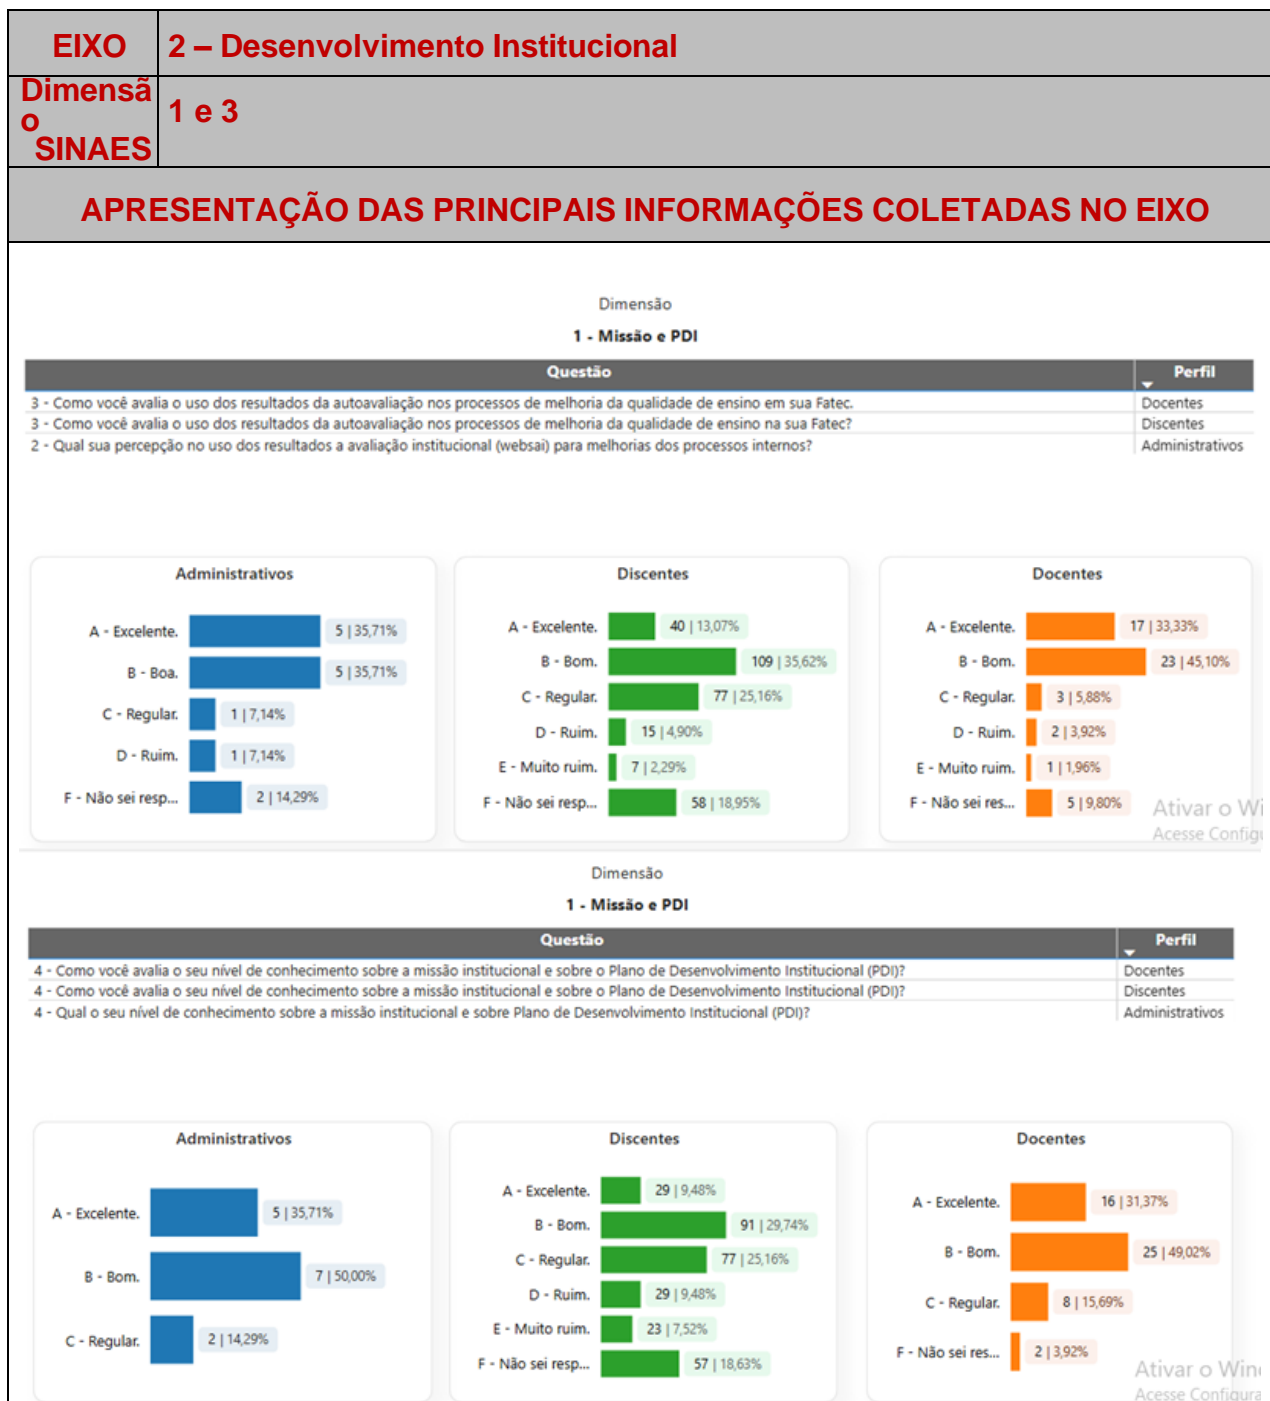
| EIXO | 2 – Desenvolvimento Institucional |
|---|---|
| Dimensão SINAES | 1 e 3 |

APRESENTAÇÃO DAS PRINCIPAIS INFORMAÇÕES COLETADAS NO EIXO

Dimensão

1 - Missão e PDI

| Questão | Perfil |
|---|---|
| 3 - Como você avalia o uso dos resultados da autoavaliação nos processos de melhoria da qualidade de ensino em sua Fatec. | Docentes |
| 3 - Como você avalia o uso dos resultados da autoavaliação nos processos de melhoria da qualidade de ensino na sua Fatec? | Discentes |
| 2 - Qual sua percepção no uso dos resultados a avaliação institucional (websai) para melhorias dos processos internos? | Administrativos |

Administrativos

A - Excelente. 5 | 35,71%
B - Boa. 5 | 35,71%
C - Regular. 1 | 7,14%
D - Ruim. 1 | 7,14%
F - Não sei resp... 2 | 14,29%

Discentes

A - Excelente. 40 | 13,07%
B - Bom. 109 | 35,62%
C - Regular. 77 | 25,16%
D - Ruim. 15 | 4,90%
E - Muito ruim. 7 | 2,29%
F - Não sei resp... 58 | 18,95%

Docentes

A - Excelente. 17 | 33,33%
B - Bom. 23 | 45,10%
C - Regular. 3 | 5,88%
D - Ruim. 2 | 3,92%
E - Muito ruim. 1 | 1,96%
F - Não sei res... 5 | 9,80%

Ativar o Wi
Acesse Configu

Dimensão

1 - Missão e PDI

| Questão | Perfil |
|---|---|
| 4 - Como você avalia o seu nível de conhecimento sobre a missão institucional e sobre o Plano de Desenvolvimento Institucional (PDI)? | Docentes |
| 4 - Como você avalia o seu nível de conhecimento sobre a missão institucional e sobre o Plano de Desenvolvimento Institucional (PDI)? | Discentes |
| 4 - Qual o seu nível de conhecimento sobre a missão institucional e sobre Plano de Desenvolvimento Institucional (PDI)? | Administrativos |

Administrativos

A - Excelente. 5 | 35,71%
B - Bom. 7 | 50,00%
C - Regular. 2 | 14,29%

Discentes

A - Excelente. 29 | 9,48%
B - Bom. 91 | 29,74%
C - Regular. 77 | 25,16%
D - Ruim. 29 | 9,48%
E - Muito ruim. 23 | 7,52%
F - Não sei resp... 57 | 18,63%

Docentes

A - Excelente. 16 | 31,37%
B - Bom. 25 | 49,02%
C - Regular. 8 | 15,69%
F - Não sei res... 2 | 3,92%

Ativar o Win
Acesse Configura